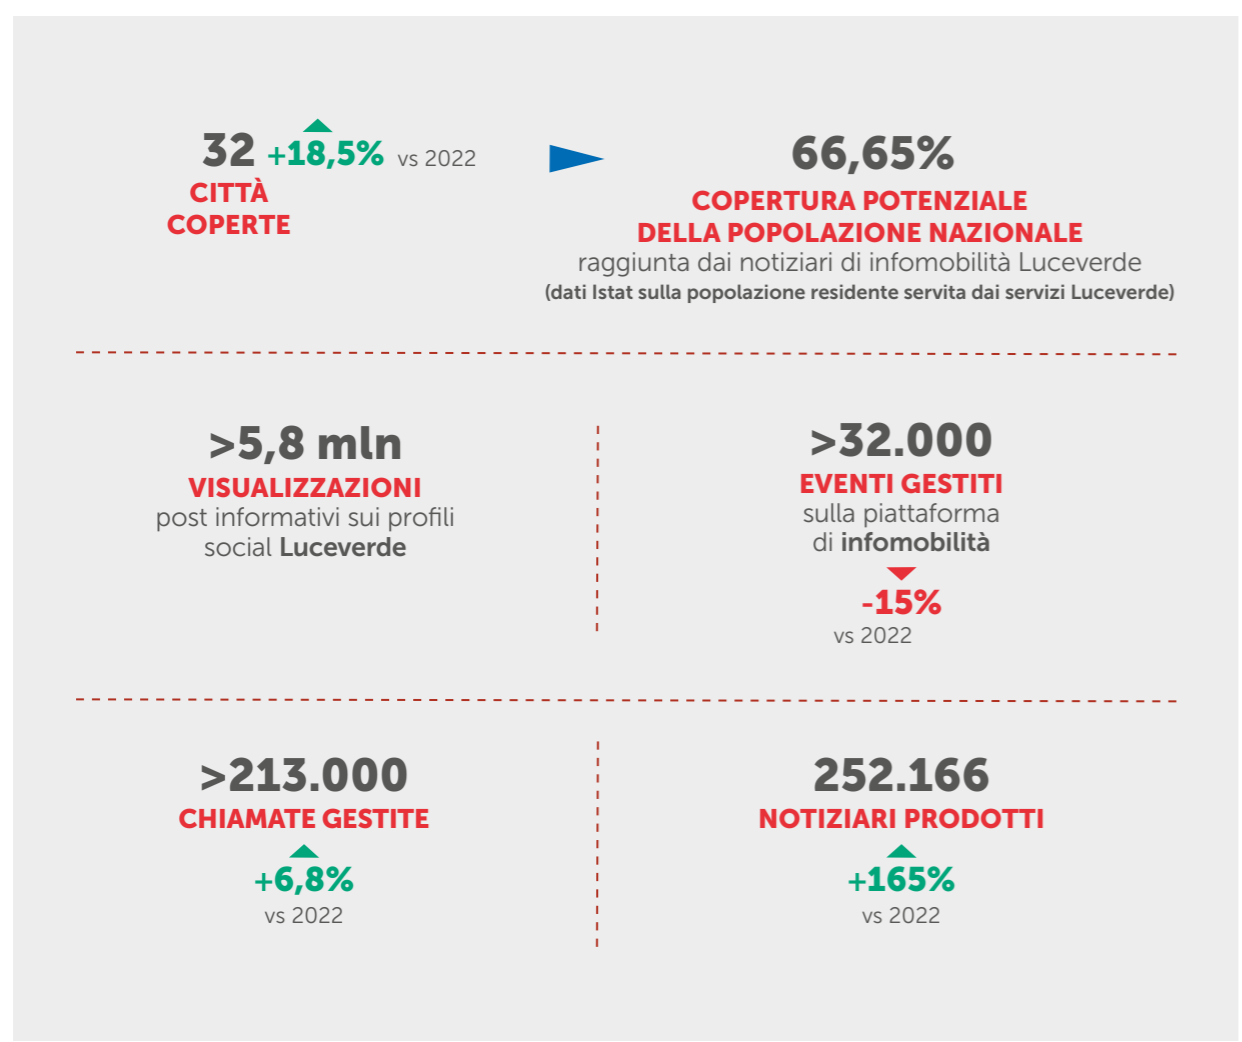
32 +18,5% vs 2022
CITTÀ COPERTE

66,65%
COPERTURA POTENZIALE DELLA POPOLAZIONE NAZIONALE
raggiunta dai notiziari di infomobilità Luceverde
(dati Istat sulla popolazione residente servita dai servizi Luceverde)

>5,8 mln
VISUALIZZAZIONI
post informativi sui profili social Luceverde

>32.000
EVENTI GESTITI
sulla piattaforma di infomobilità
-15%
vs 2022

>213.000
CHIAMATE GESTITE
+6,8%
vs 2022

252.166
NOTIZIARI PRODOTTI
+165%
vs 2022